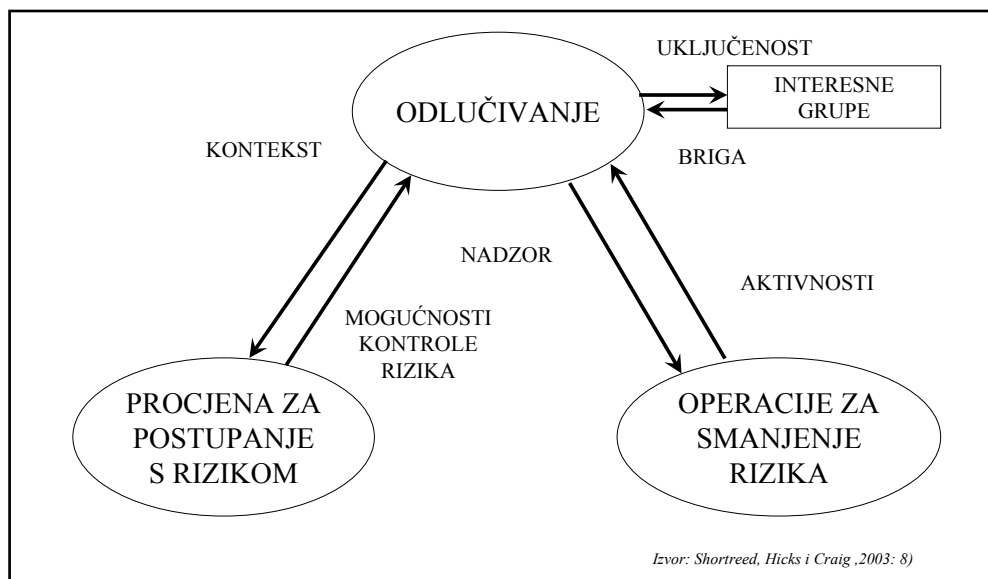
UKLJUČENOST

ODLUČIVANJE

INTERESNE GRUPE

KONTEKST

BRIGA

NADZOR

AKTIVNOSTI

MOGUĆNOSTI KONTROLE RIZIKA

PROCJENA ZA POSTUPANJE S RIZIKOM

OPERACIJE ZA SMANJENJE RIZIKA

Izvor: Shortreed, Hicks i Craig ,2003: 8)